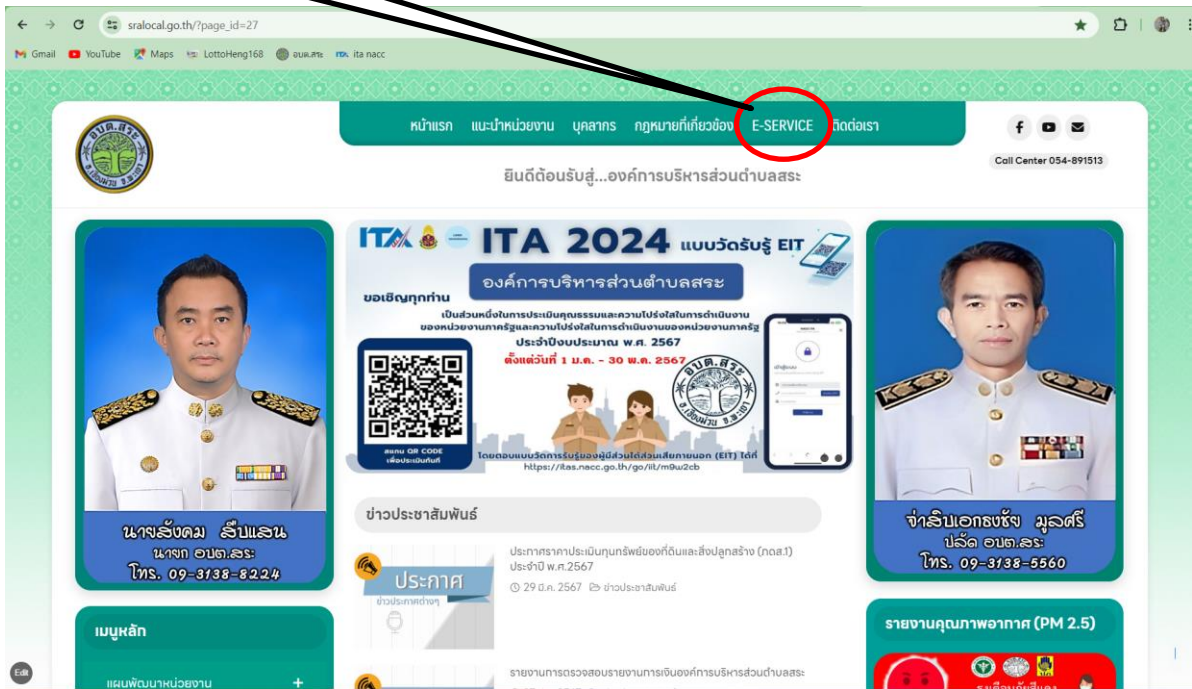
sralocal.go.th/?page_id=27

Gmail YouTube Maps LottoHeng168 อบต.สระ ita nacc

หน้าแรก แนะนำหน่วยงาน บุคลากร กฎหมายที่เกี่ยวข้อง E-SERVICE ติดต่อเรา

Call Center 054-891513

ยินดีต้อนรับสู่...องค์การบริหารส่วนตำบลสระ

ITA 2024 แบบวัดรับรู้ EIT

องค์การบริหารส่วนตำบลสระ

ขอเชิญทุกท่าน

เป็นส่วนหนึ่งในการประเมินคุณธรรมและความโปร่งใสในการดำเนินงานของหน่วยงานภาครัฐและความโปร่งใสในการดำเนินงานของหน่วยงานภาครัฐ ประจำปีงบประมาณ พ.ศ. 2567

ตั้งแต่วันที่ 1 มี.ค. - 30 พ.ค. 2567

สแกน QR CODE เพื่อประเมินทันที

โดยตอบแบบวัดการรับรู้ของผู้มีส่วนได้ส่วนเสียภายนอก (EIT) ได้ที่ https://itas.nacc.go.th/go/iit/m9w2cb

นายสังคม สืบแสน
นายก อบต.สระ
โทร. 09-3138-8224

จ่าสิบเอกธงชัย มูลศรี
ปลัด อบต.สระ
โทร. 09-3138-5560

ข่าวประชาสัมพันธ์

ประกาศ
ข่าวประกาศต่างๆ

ประกาศราคาประเมินทุนทรัพย์ของที่ดินและสิ่งปลูกสร้าง (ภดส.1) ประจำปี พ.ศ.2567

29 มี.ค. 2567 ข่าวประชาสัมพันธ์

รายงานการตรวจสอบรายงานการเงินองค์การบริหารส่วนตำบลสระ

เมนูหลัก

แผนพัฒนาหน่วยงาน +

รายงานคุณภาพอากาศ (PM 2.5)

Edit